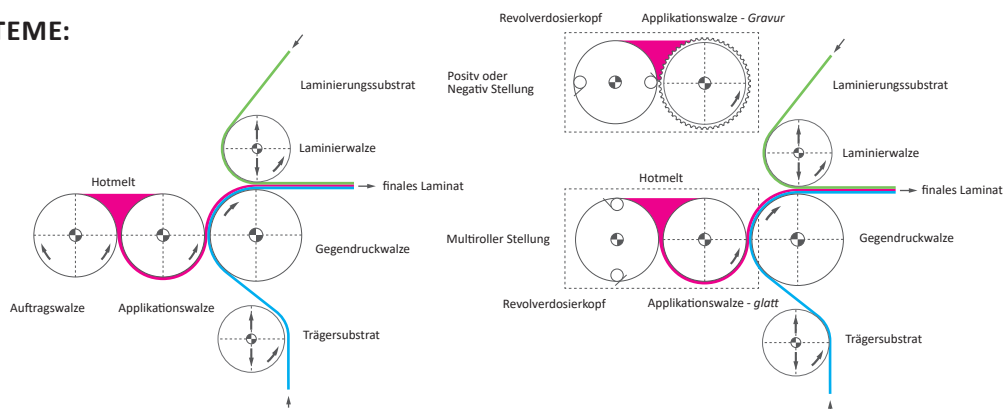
TEME:

Laminierungssubstrat

Laminierwalze

Hotmelt

finales Laminat

Gegendruckwalze

Auftragswalze

Applikationswalze

Trägersubstrat

Revolverdosierkopf

Applikationswalze - *Gravur*

Positv oder Negativ Stellung

Laminierungssubstrat

Laminierwalze

Hotmelt

finales Laminat

Multiroller Stellung

Gegendruckwalze

Revolverdosierkopf

Applikationswalze - *glatt*

Trägersubstrat